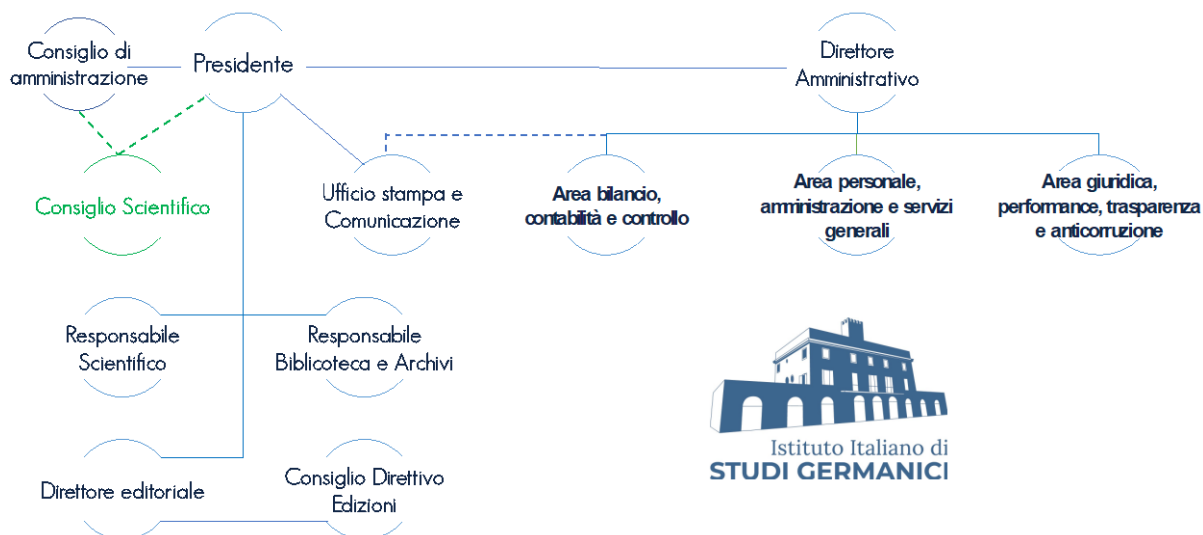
Consiglio di amministrazione

Presidente

Direttore Amministrativo

Consiglio Scientifico

Ufficio stampa e Comunicazione

Area bilancio, contabilità e controllo

Area personale, amministrazione e servizi generali

Area giuridica, performance, trasparenza e anticorruzione

Responsabile Scientifico

Responsabile Biblicoteca e Archivi

Direttore editoriale

Consiglio Direttivo Edizioni

Istituto Italiano di
STUDI GERMANICI